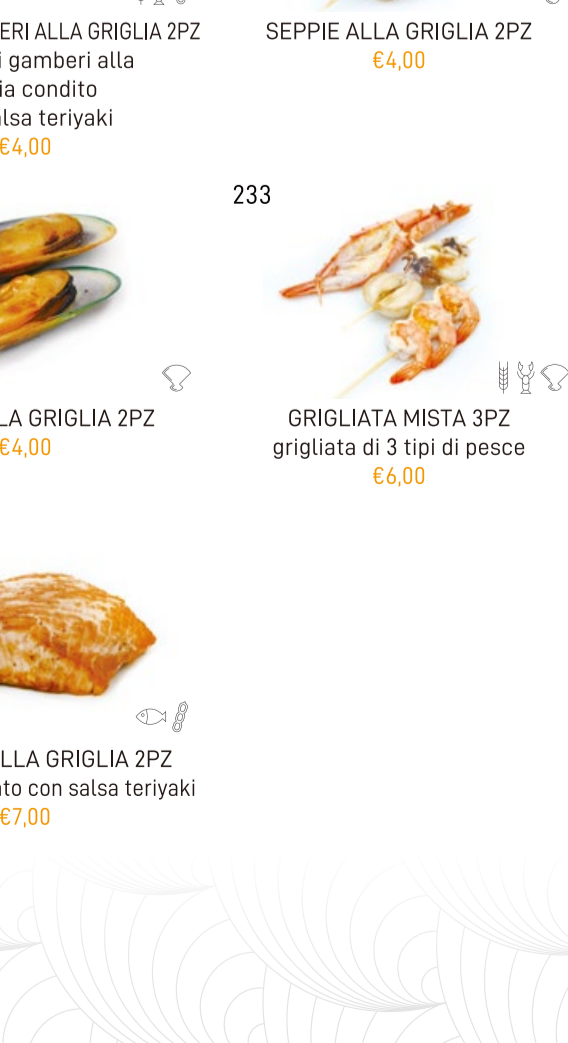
ERI ALLA GRIGLIA 2PZ
i gamberi alla ia condito lsa teriyaki
€4,00

SEPPIE ALLA GRIGLIA 2PZ
€4,00

233

LA GRIGLIA 2PZ
€4,00

GRIGLIATA MISTA 3PZ
grigliata di 3 tipi di pesce
€6,00

LLA GRIGLIA 2PZ
to con salsa teriyaki
€7,00